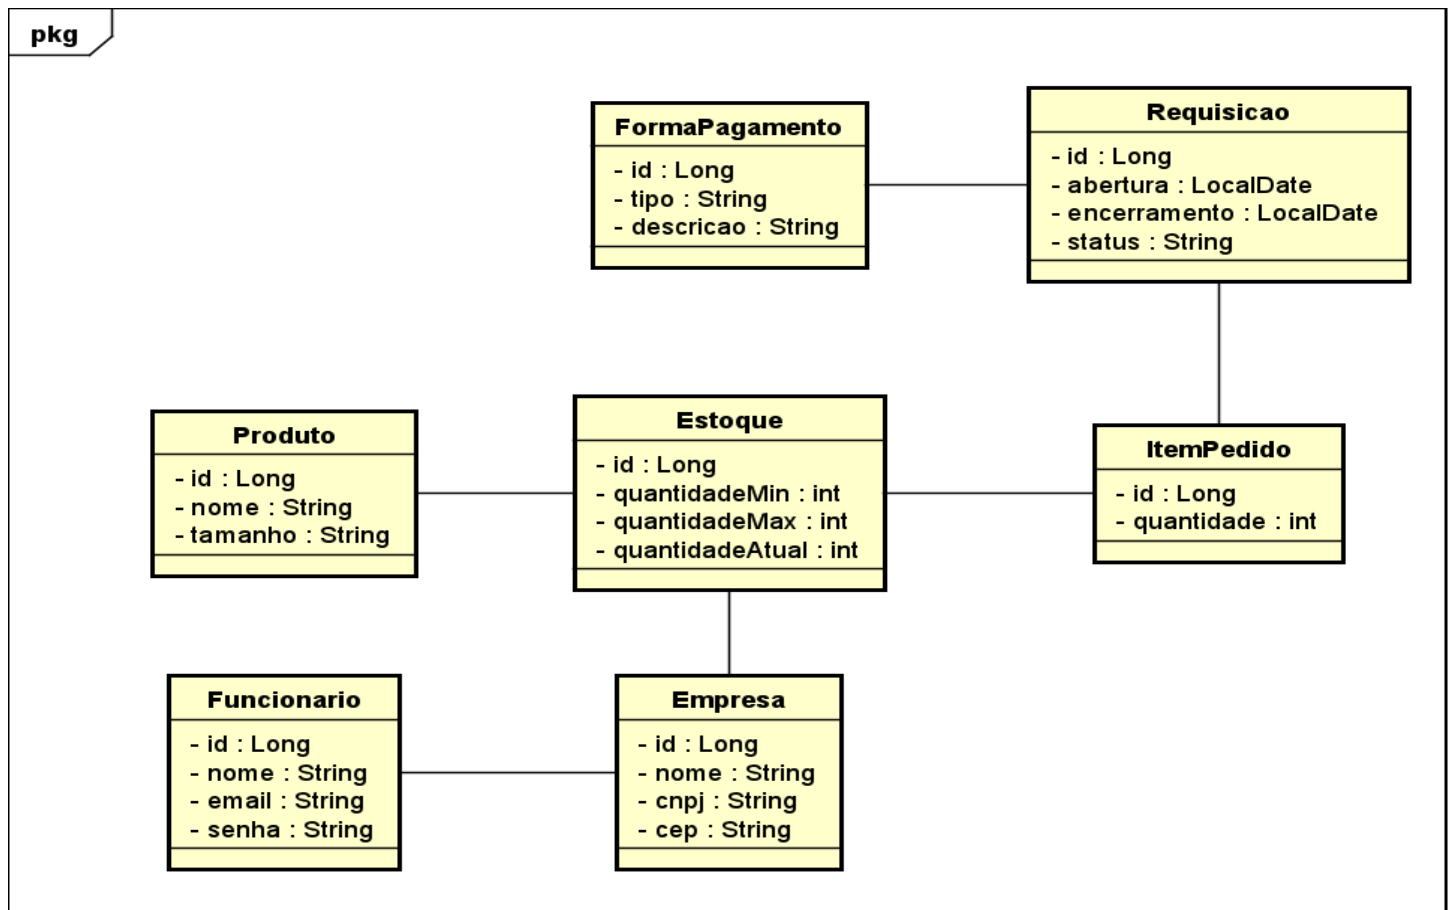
pkg

FormaPagamento
- id : Long
- tipo : String
- descricao : String

Requisicao
- id : Long
- abertura : LocalDate
- encerramento : LocalDate
- status : String

Produto
- id : Long
- nome : String
- tamanho : String

Estoque
- id : Long
- quantidadeMin : int
- quantidadeMax : int
- quantidadeAtual : int

ItemPedido
- id : Long
- quantidade : int

Funcionario
- id : Long
- nome : String
- email : String
- senha : String

Empresa
- id : Long
- nome : String
- cnpj : String
- cep : String